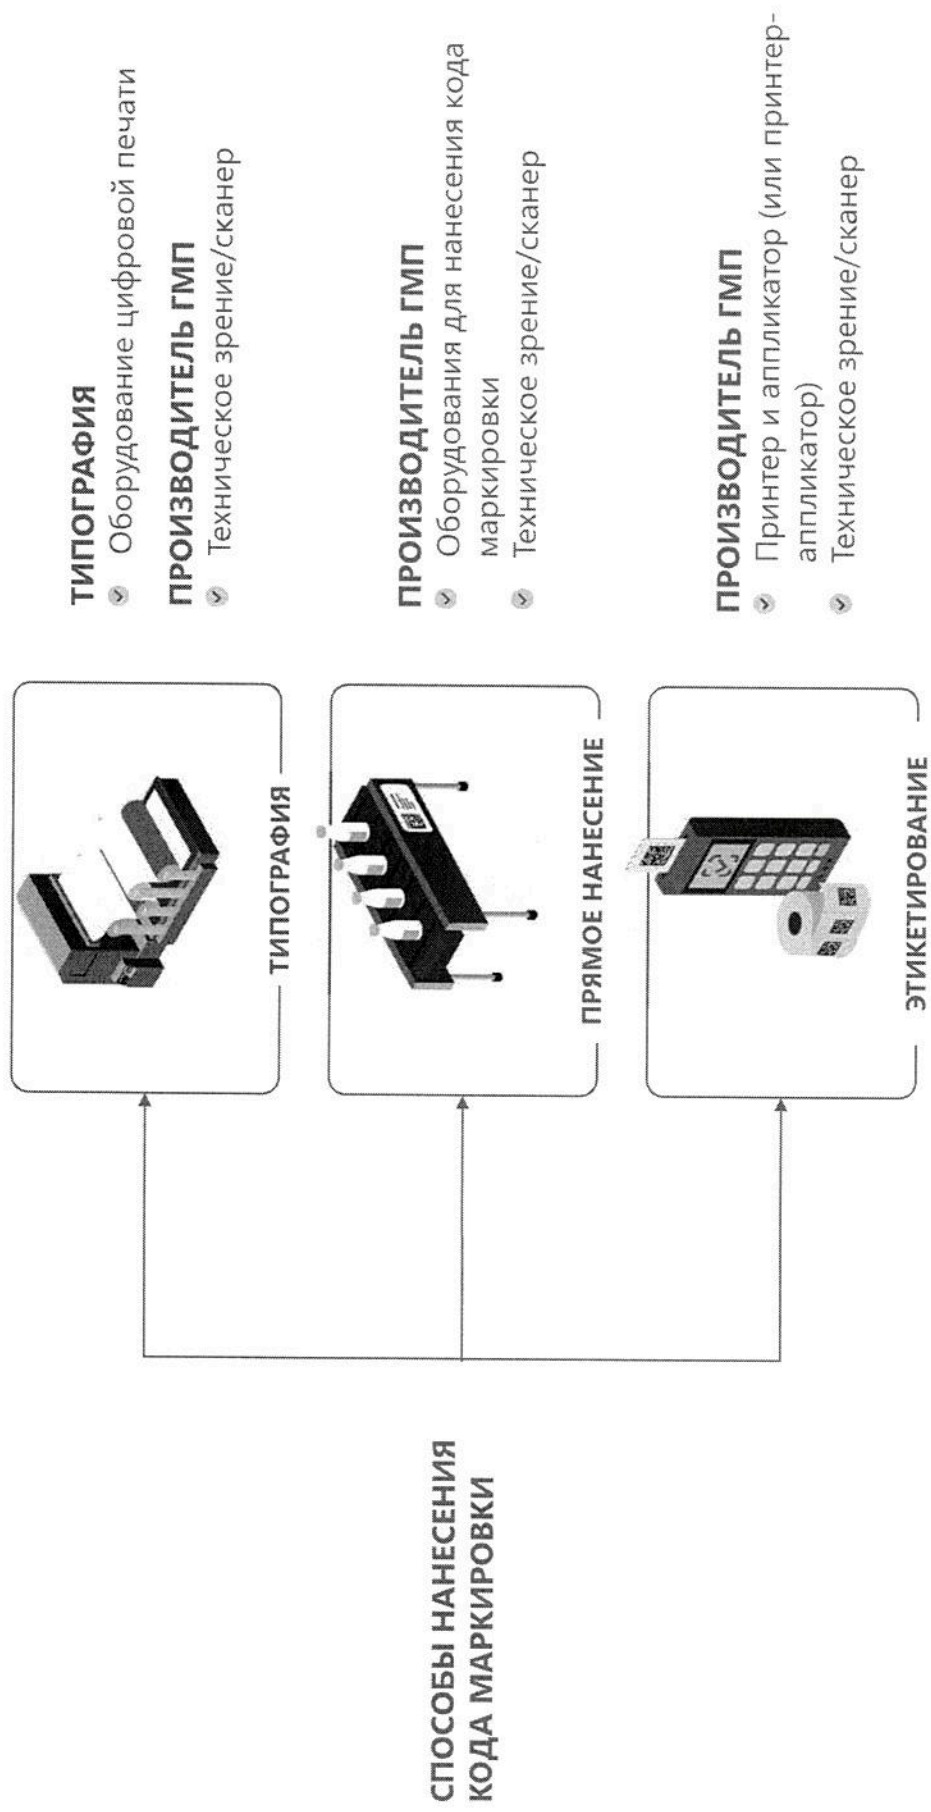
СПОСОБЫ НАНЕСЕНИЯ КОДА МАРКИРОВКИ

ТИПОГРАФИЯ

ТИПОГРАФИЯ
Оборудование цифровой печати
ПРОИЗВОДИТЕЛЬ ГМП
Техническое зрение/сканер

ПРЯМОЕ НАНЕСЕНИЕ

ПРОИЗВОДИТЕЛЬ ГМП
Оборудования для нанесения кода маркировки
Техническое зрение/сканер

ЭТИКЕТИРОВАНИЕ

ПРОИЗВОДИТЕЛЬ ГМП
Принтер и аппликатор (или принтер-аппликатор)
Техническое зрение/сканер